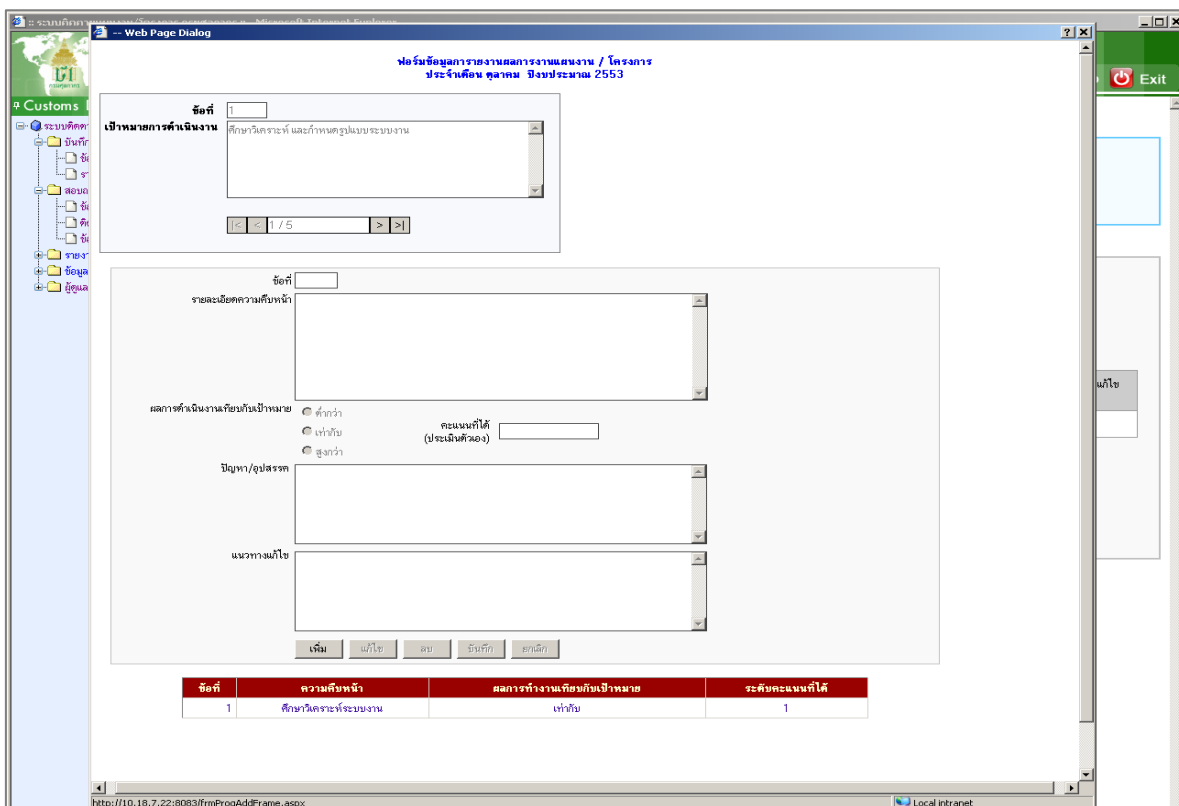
:: ระบบติดตาม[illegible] - Microsoft Internet Explorer

-- Web Page Dialog

? X

Customs

ระบบติดตา

บันทึ

ข้อ

รา

สอบถ

ข้อ

ติด

ข้อ

รายงา

ข้อมูล

ผู้ดูแล

Exit

ฟอร์มข้อมูลการรายงานผลการงานแผนงาน / โครงการ
ประจำเดือน ตุลาคม ปีงบประมาณ 2553

ข้อที่ 1

เป้าหมายการดำเนินงาน ศึกษาวิเคราะห์ และกำหนดรูปแบบระบบงาน

|< < 1 / 5 > >|

ข้อที่

รายละเอียดความคืบหน้า

ผลการดำเนินงานเทียบกับเป้าหมาย ต่ำกว่า เท่ากับ สูงกว่า

คะแนนที่ได้ (ประเมินตัวเอง)

ปัญหา/อุปสรรค

แนวทางแก้ไข

เพิ่ม แก้ไข ลบ บันทึก ยกเลิก

| ข้อที่ | ความคืบหน้า | ผลการทำงานเทียบกับเป้าหมาย | ระดับคะแนนที่ได้ |
|---|---|---|---|
| 1 | ศึกษาวิเคราะห์ระบบงาน | เท่ากับ | 1 |

แก้ไข

http://10.18.7.22:8083/frmProgAddFrame.aspx

Local intranet